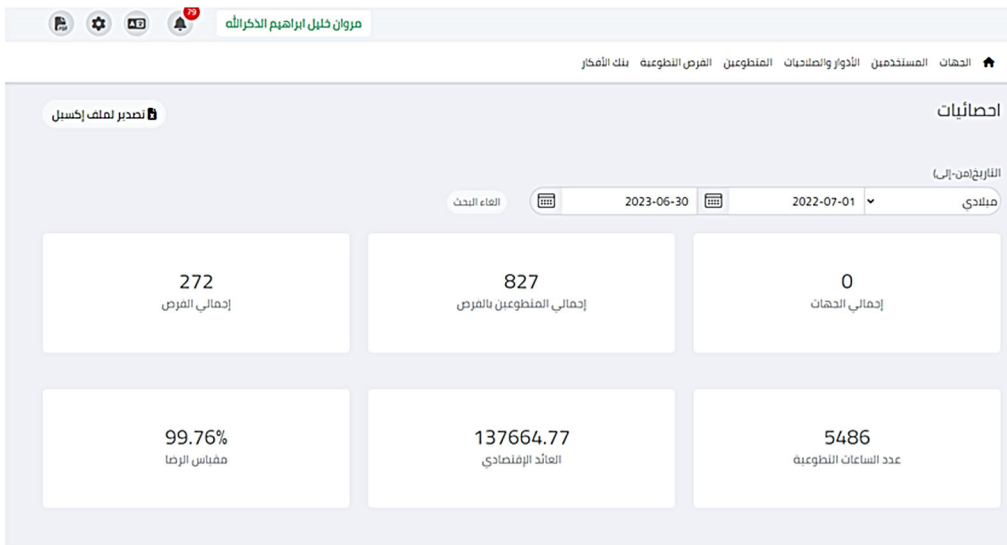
79

مروان خليل ابراهيم الذكرالله

الجهات المستخدمين الأدوار والصلاحيات المتطوعين الفرص التطوعية بنك الأفكار

احصائيات

تصدير لملف إكسيل

التاريخ(من-إلى)

ميلادي

2022-07-01

2023-06-30

الغاء البحث

0
إجمالي الجهات

827
إجمالي المتطوعين بالفرص

272
إجمالي الفرص

5486
عدد الساعات التطوعية

137664.77
العائد الإقتصادي

99.76%
مقياس الرضا